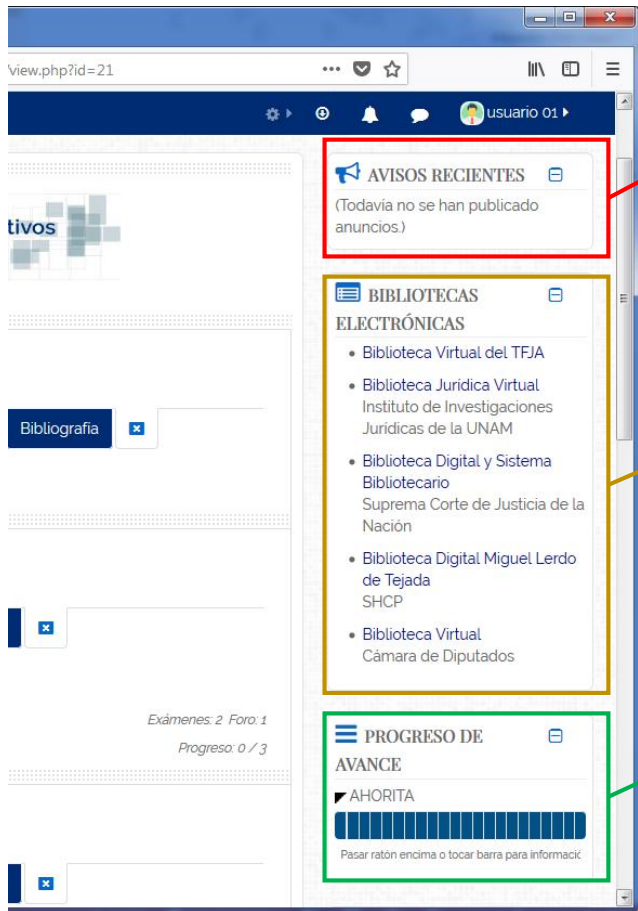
/view.php?id=21

usuario 01

tivos

Bibliografia

Exámenes: 2 Foro: 1

Progreso: 0 / 3

AVISOS RECIENTES

(Todavía no se han publicado anuncios.)

BIBLIOTECAS ELECTRÓNICAS

- Biblioteca Virtual del TFJA
- Biblioteca Juridica Virtual
Instituto de Investigaciones Juridicas de la UNAM
- Biblioteca Digital y Sistema Bibliotecario
Suprema Corte de Justicia de la Nación
- Biblioteca Digital Miguel Lerdo de Tejada
SHCP
- Biblioteca Virtual
Cámara de Diputados

PROGRESO DE AVANCE

AHORITA

Pasar ratón encima o tocar barra para informació